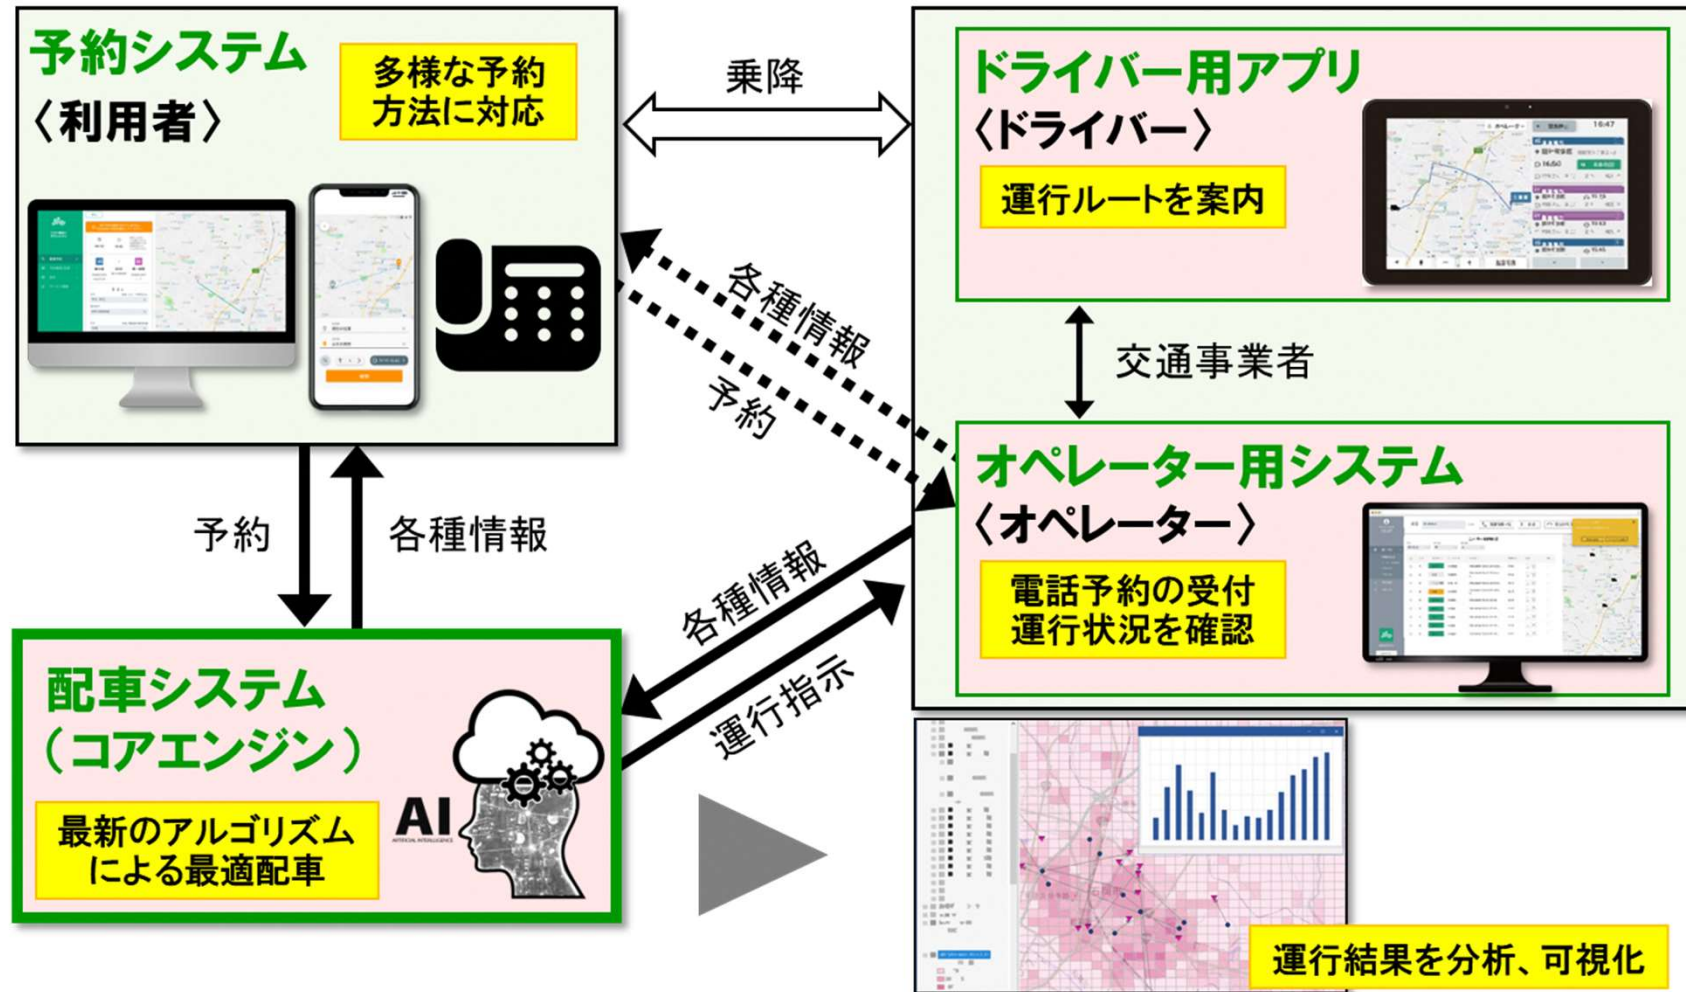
予約システム
〈利用者〉
多様な予約方法に対応

乗降

ドライバー用アプリ
〈ドライバー〉
運行ルートを案内

各種情報
予約

交通事業者

オペレーター用システム
〈オペレーター〉
電話予約の受付
運行状況を確認

予約
各種情報

各種情報
運行指示

配車システム
（コアエンジン）
最新のアルゴリズムによる最適配車
AI

運行結果を分析、可視化